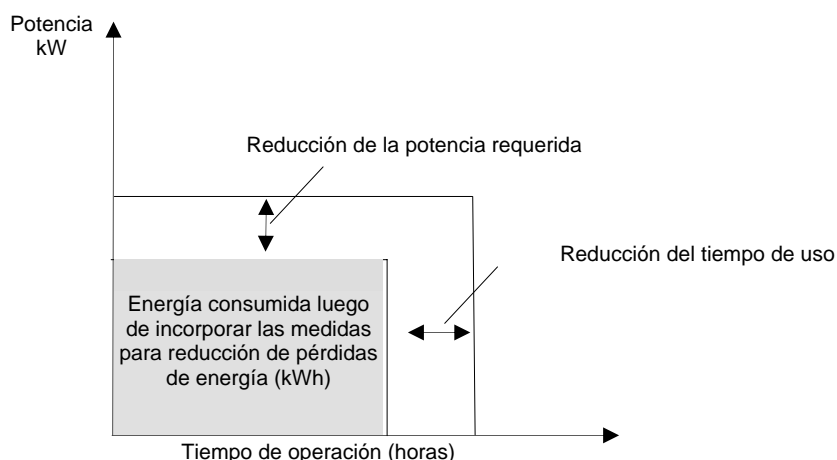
Potencia
kW

Reducción de la potencia requerida

Reducción del tiempo de uso

Energía consumida luego de incorporar las medidas para reducción de pérdidas de energía (kWh)

Tiempo de operación (horas)